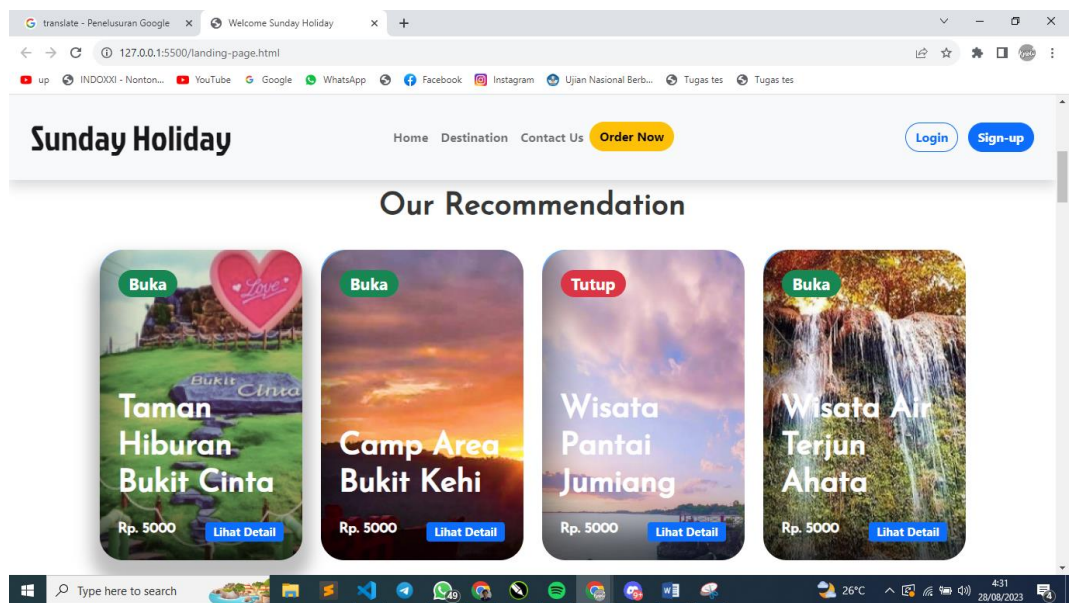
translate - Penelusuran Google
Welcome Sunday Holiday
127.0.0.1:5500/landing-page.html
up INDOXXI - Nonton... YouTube Google WhatsApp Facebook Instagram Ujian Nasional Berb... Tugas tes Tugas tes

Sunday Holiday
Home Destination Contact Us Order Now
Login Sign-up

Our Recommendation

Buka
Love
Bukit Cinta
Taman Hiburan Bukit Cinta
Rp. 5000 Lihat Detail

Buka
Camp Area Bukit Kehi
Rp. 5000 Lihat Detail

Tutup
Wisata Pantai Jumiang
Rp. 5000 Lihat Detail

Buka
Wisata Air Terjun Ahata
Rp. 5000 Lihat Detail

Type here to search
49
26°C
4:31
28/08/2023
4